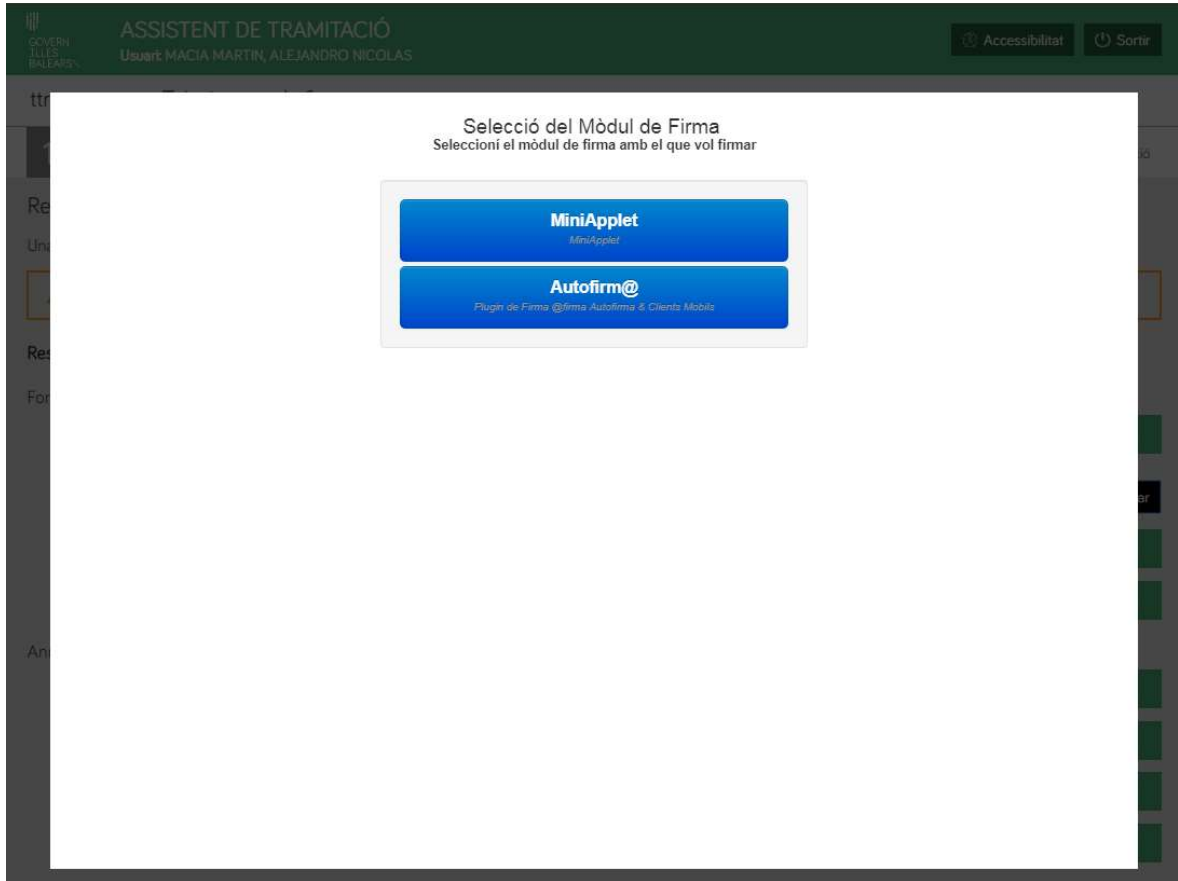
GOVERN ILLES BALEARS

ASSISTENT DE TRAMITACIÓ
Usuari: MACIA MARTIN, ALEJANDRO NICOLAS

Accessibilitat

Sortir

ttr

Re

Una

Res

For

An

Selecció del Mòdul de Firma
Seleccioní el mòdul de firma amb el que vol firmar

MiniApplet
MiniApplet

Autofirm@
Plugin de Firma @firma Autofirma & Clients Mobils